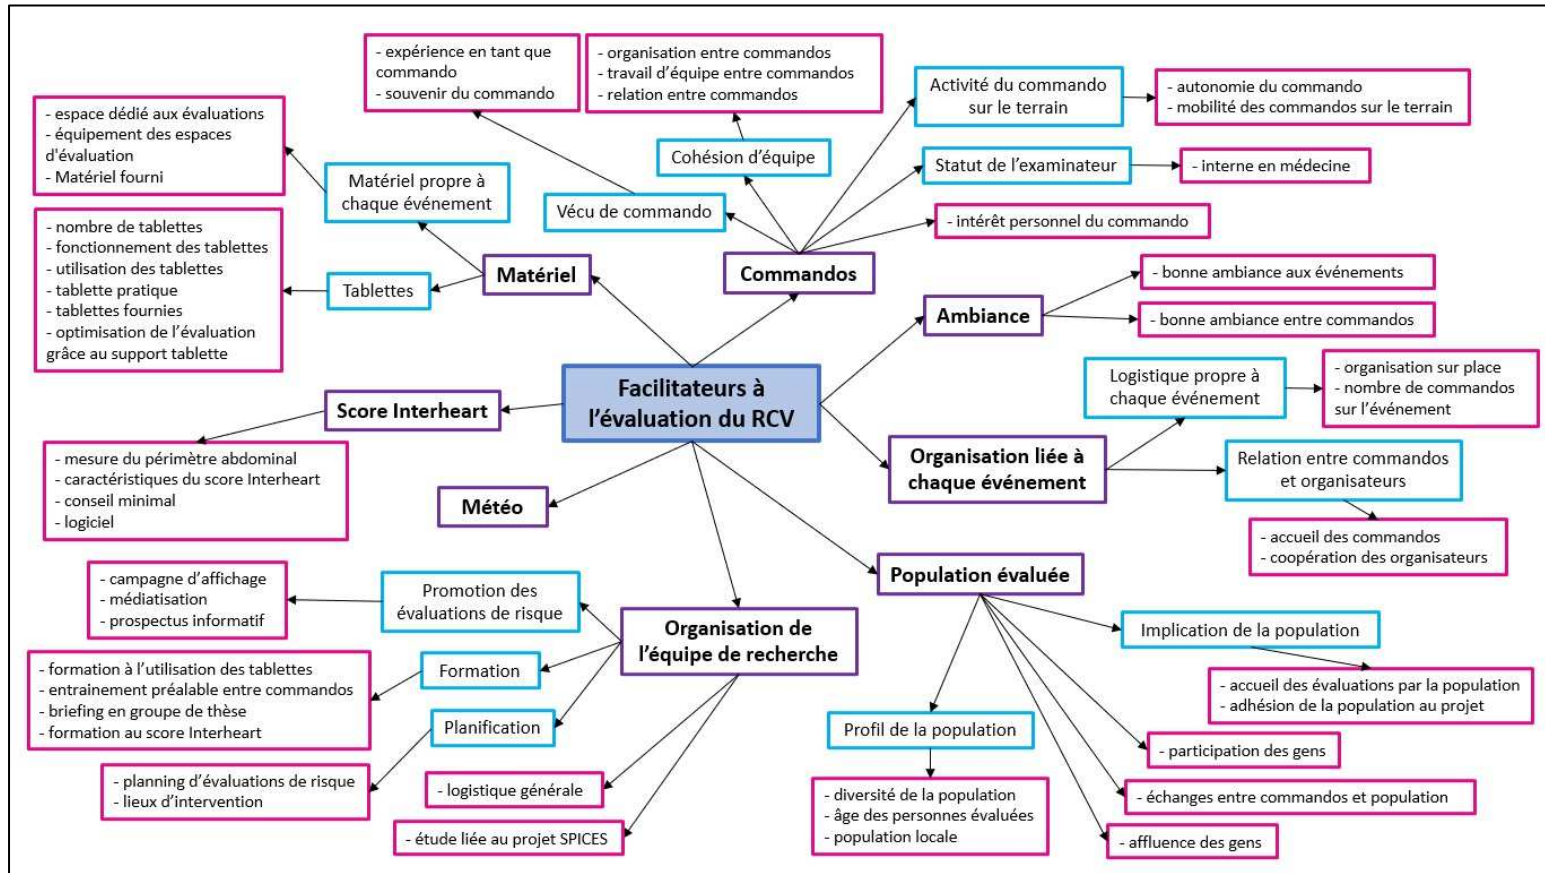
Facilitateurs à l'évaluation du RCV

Matériel

Matériel propre à chaque événement

- espace dédié aux évaluations
- équipement des espaces d'évaluation
- Matériel fourni

Tablettes

- nombre de tablettes
- fonctionnement des tablettes
- utilisation des tablettes
- tablette pratique
- tablettes fournies
- optimisation de l'évaluation grâce au support tablette

Commandos

Vécu de commando

- expérience en tant que commando
- souvenir du commando

Cohésion d'équipe

- organisation entre commandos
- travail d'équipe entre commandos
- relation entre commandos

Activité du commando sur le terrain

- autonomie du commando
- mobilité des commandos sur le terrain

Statut de l'examinateur

- interne en médecine

- intérêt personnel du commando

Ambiance

- bonne ambiance aux événements

- bonne ambiance entre commandos

Organisation liée à chaque événement

Logistique propre à chaque événement

- organisation sur place
- nombre de commandos sur l'événement

Relation entre commandos et organisateurs

- accueil des commandos
- coopération des organisateurs

Score Interheart

- mesure du périmètre abdominal
- caractéristiques du score Interheart
- conseil minimal
- logiciel

Météo

Population évaluée

Implication de la population

- accueil des évaluations par la population
- adhésion de la population au projet

Profil de la population

- diversité de la population
- âge des personnes évaluées
- population locale

- participation des gens

- échanges entre commandos et population

- affluence des gens

Organisation de l'équipe de recherche

Promotion des évaluations de risque

- campagne d'affichage
- médiatisation
- prospectus informatif

Formation

- formation à l'utilisation des tablettes
- entrainement préalable entre commandos
- briefing en groupe de thèse
- formation au score Interheart

Planification

- planning d'évaluations de risque
- lieux d'intervention

- logistique générale

- étude liée au projet SPICES